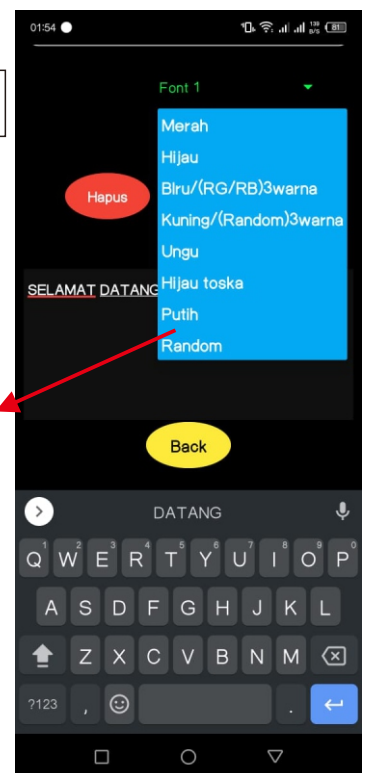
01:54 ●
139 B/S 81

Font 1

Merah
Hijau
Biru/(RG/RB)3warna
Kuning/(Random)3warna
Ungu
Hijau toska
Putih
Random

Hapus

SELAMAT DATANG

Back

DATANG

1 2 3 4 5 6 7 8 9 0
Q W E R T Y U I O P
A S D F G H J K L
Z X C V B N M
?123 ,